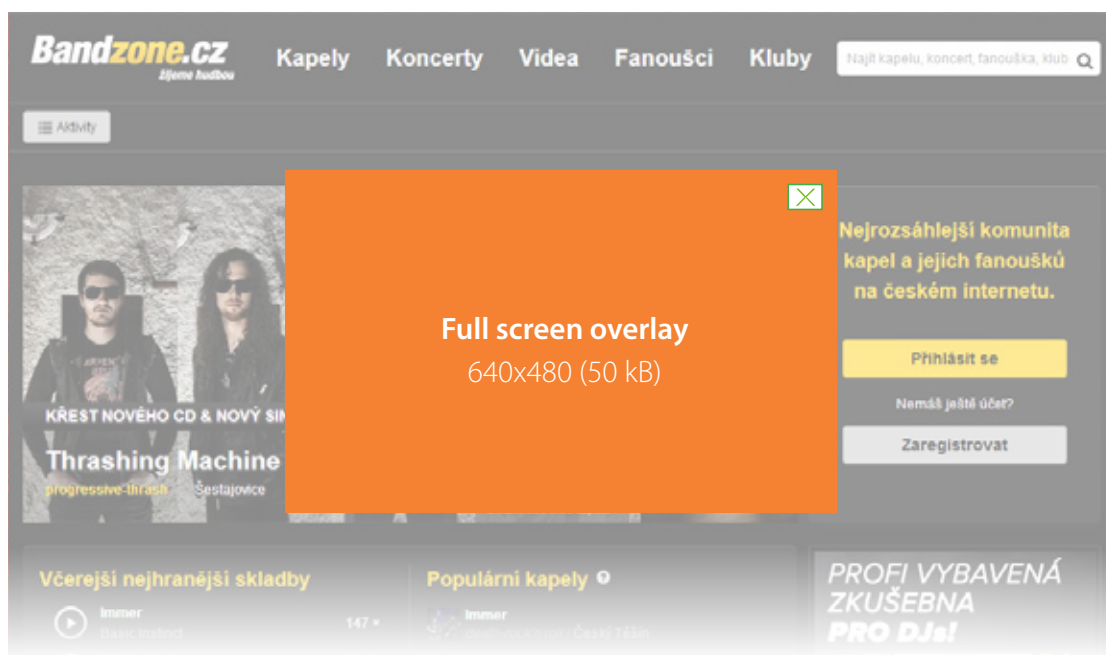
Bandzone.cz
žijeme hudbou

Kapely Koncerty Videa Fanoušci Kluby

Najít kapelu, koncert, fanouška, klub

Aktivity

KŘEST NOVÉHO CD & NOVÝ SI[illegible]

Thrashing Machine

progressive thrash Šestajovice

Full screen overlay
640x480 (50 kB)

Nejrozsáhlejší komunita kapel a jejich fanoušků na českém internetu.

Přihlásit se

Nemáš ještě účet?

Zaregistrovat

Včerejší nejhranější skladby

Immer
Basic Instinct
147 ×

Populární kapely

Immer
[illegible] / Český Těšín

PROFI VYBAVENÁ ZKUŠEBNA
PRO DJs!